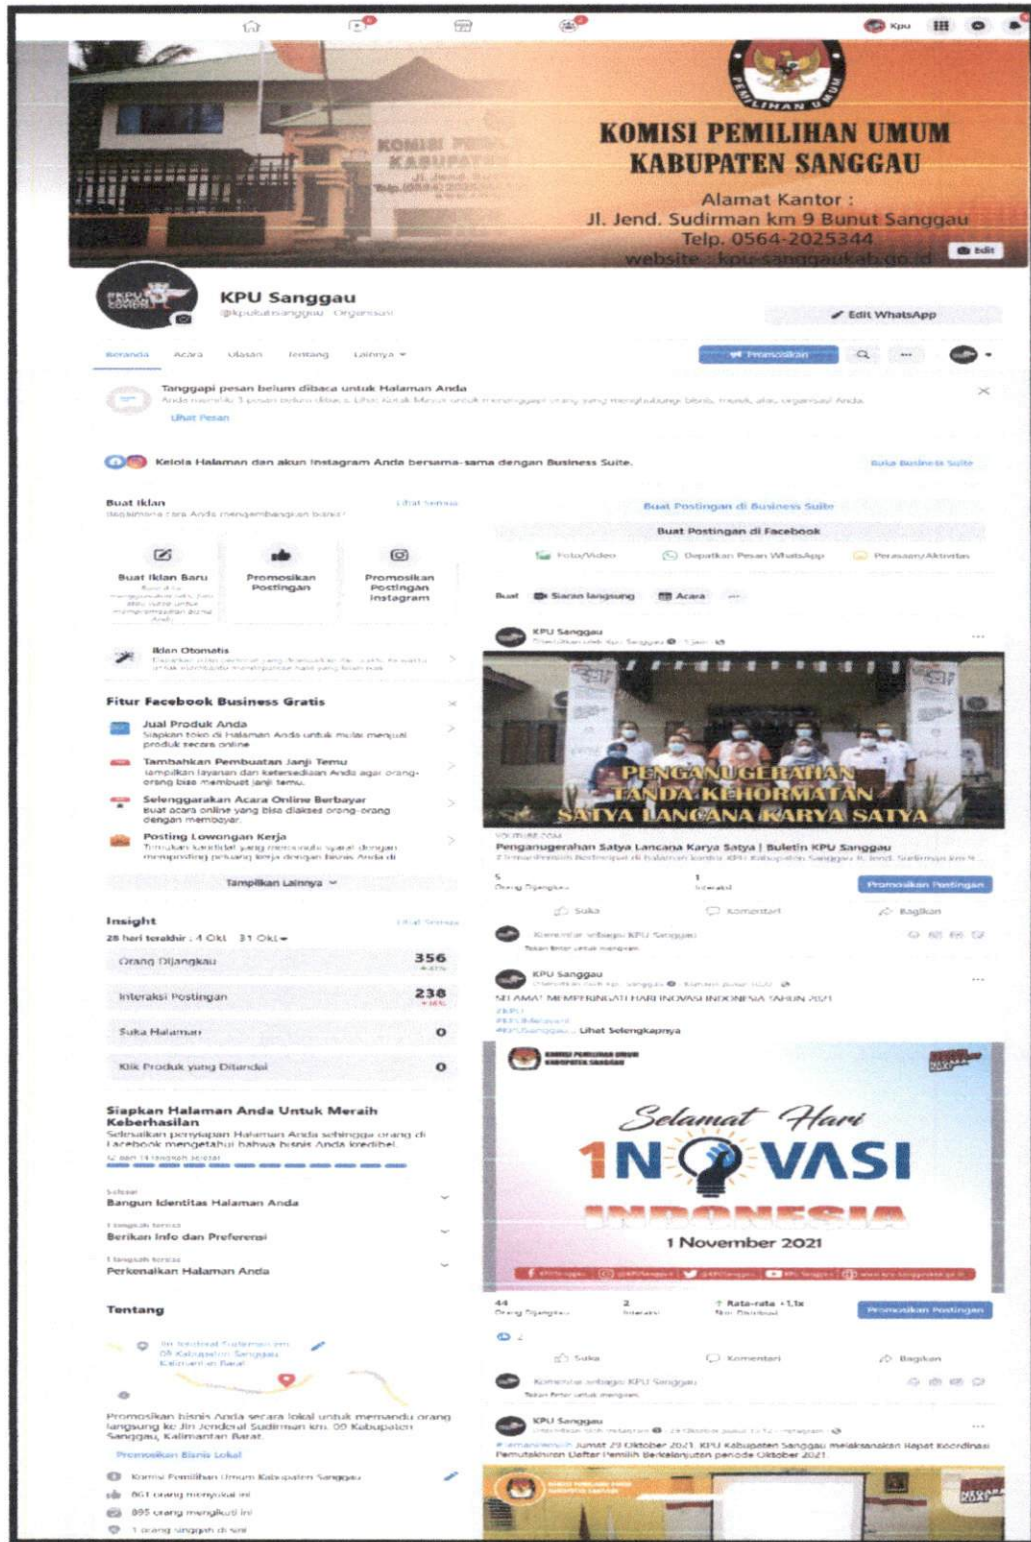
Kpu

KOMISI PEMILIHAN UMUM
KABUPATEN SANGGAU
Alamat Kantor :
Jl. Jend. Sudirman km 9 Bunut Sanggau
Telp. 0564-2025344
website : kpu-sanggaukab.go.id

Edit

KPU Sanggau
@kpukabsanggau · Organisasi

Edit WhatsApp

Beranda Acara Ulasan Tentang Lainnya

Promosikan

Tanggapi pesan belum dibaca untuk Halaman Anda
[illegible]
Lihat Pesan

Kelola Halaman dan akun Instagram Anda bersama-sama dengan Business Suite.
Buka Business Suite

Buat Iklan
Lihat Semua
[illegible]

Buat Iklan Baru
Promosikan Postingan
Promosikan Postingan Instagram

Iklan Otomatis

Fitur Facebook Business Gratis
Jual Produk Anda
Siapkan toko di Halaman Anda untuk mulai menjual produk secara online
Tambahkan Pembuatan Janji Temu
Tampilkan layanan dan ketersediaan Anda agar orang-orang bisa membuat janji temu.
Selenggarakan Acara Online Berbayar
Buat acara online yang bisa diakses orang-orang dengan membayar.
Posting Lowongan Kerja
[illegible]

Tampilkan Lainnya

Insight
Lihat Semua
28 hari terakhir : 4 Okt - 31 Okt
Orang Dijangkau 356
Interaksi Postingan 238
Suka Halaman 0
Klik Produk yang Ditandai 0

Siapkan Halaman Anda Untuk Meraih Keberhasilan
Selesaikan penyiapan Halaman Anda sehingga orang di Facebook mengetahui bahwa bisnis Anda kredibel.

Bangun Identitas Halaman Anda
Berikan Info dan Preferensi
Perkenalkan Halaman Anda

Tentang
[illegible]
Promosikan bisnis Anda secara lokal untuk memandu orang langsung ke Jln Jendral Sudirman km. 09 Kabupaten Sanggau, Kalimantan Barat.
Promosikan Bisnis Lokal
Komisi Pemilihan Umum Kabupaten Sanggau
861 orang menyukai ini
895 orang mengikuti ini
1 orang singgah di sini

Buat Postingan di Business Suite
Buat Postingan di Facebook
Foto/Video
Dapatkan Pesan WhatsApp
Perasaan/Aktivitas
Buat Siaran langsung Acara

KPU Sanggau
PENGANUGERAHAN TANDA KEHORMATAN SATYA LANCANA KARYA SATYA
YOUTUBE.COM
Penganugerahan Satya Lancana Karya Satya | Buletin KPU Sanggau
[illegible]
Promosikan Postingan
Suka Komentar Bagikan

KPU Sanggau
SELAMAT MEMPERINGATI HARI INOVASI INDONESIA TAHUN 2021
#KPU
... Lihat Selengkapnya
KOMISI PEMILIHAN UMUM KABUPATEN SANGGAU
Selamat Hari
INOVASI
INDONESIA
1 November 2021
44 2 Rata-rata +1,1x
Promosikan Postingan
Suka Komentar Bagikan

KPU Sanggau
Jumat 29 Oktober 2021, KPU Kabupaten Sanggau melaksanakan Rapat Koordinasi Pemutakhiran Daftar Pemilih Berkelanjutan periode Oktober 2021